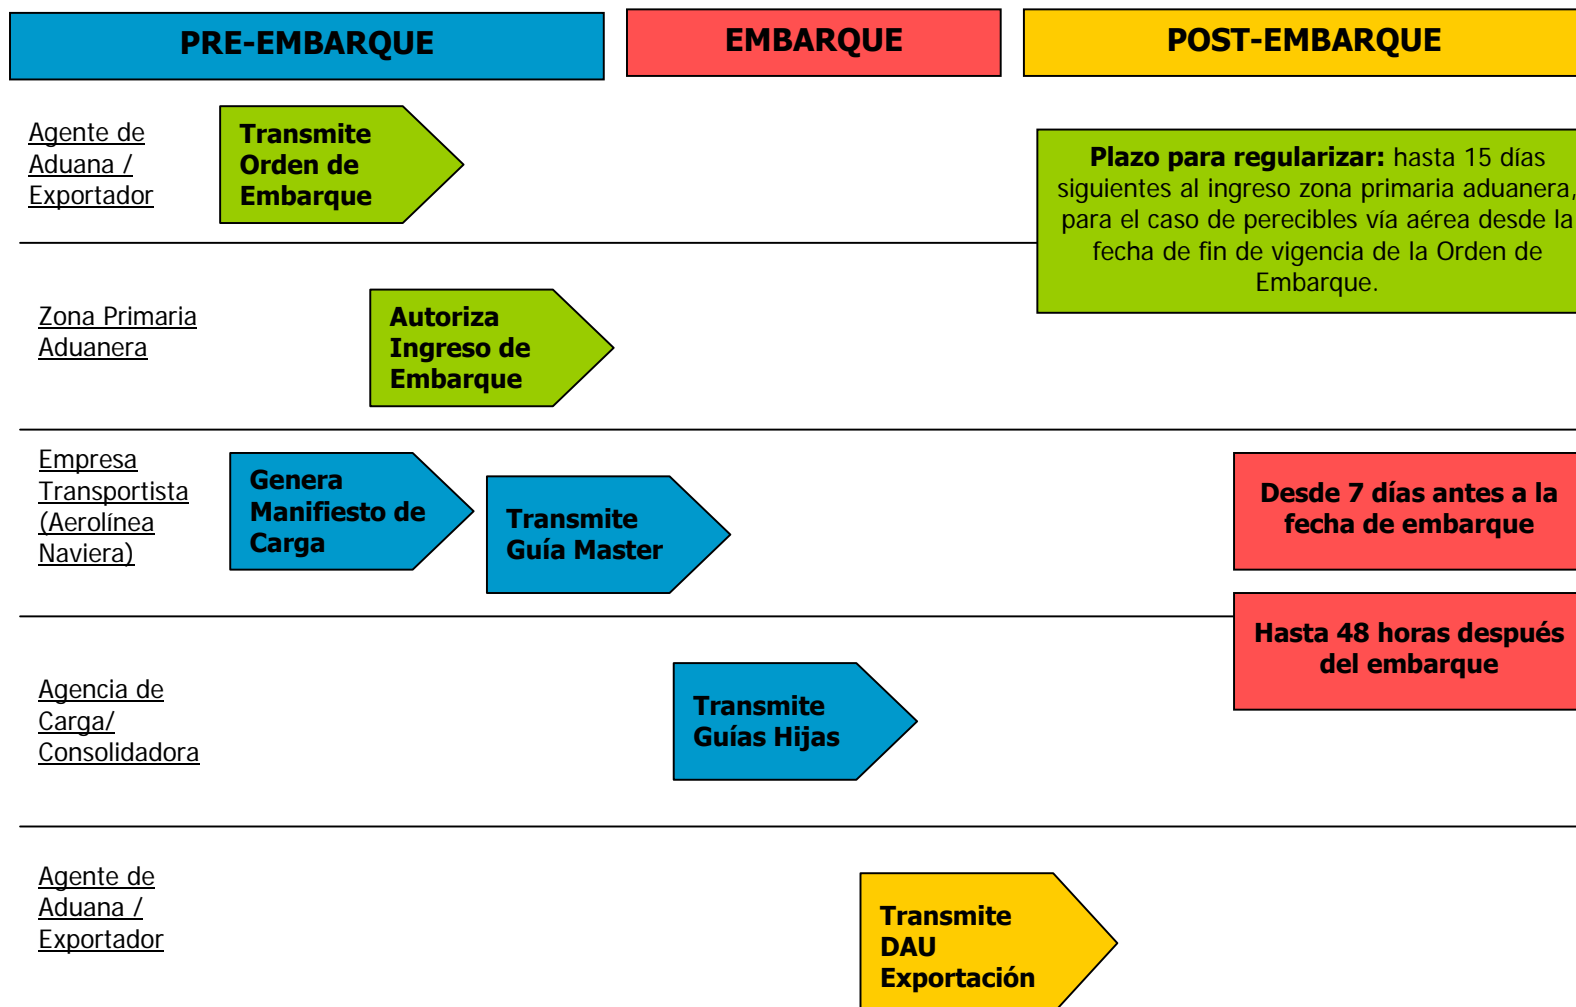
PRE-EMBARQUE

EMBARQUE

POST-EMBARQUE

Agente de Aduana / Exportador

Transmite Orden de Embarque

Plazo para regularizar: hasta 15 días siguientes al ingreso zona primaria aduanera, para el caso de perecibles vía aérea desde la fecha de fin de vigencia de la Orden de Embarque.

Zona Primaria Aduanera

Autoriza Ingreso de Embarque

Empresa Transportista (Aerolínea Naviera)

Genera Manifiesto de Carga

Transmite Guía Master

Desde 7 días antes a la fecha de embarque

Hasta 48 horas después del embarque

Agencia de Carga/ Consolidadora

Transmite Guías Hijas

Agente de Aduana / Exportador

Transmite DAU Exportación